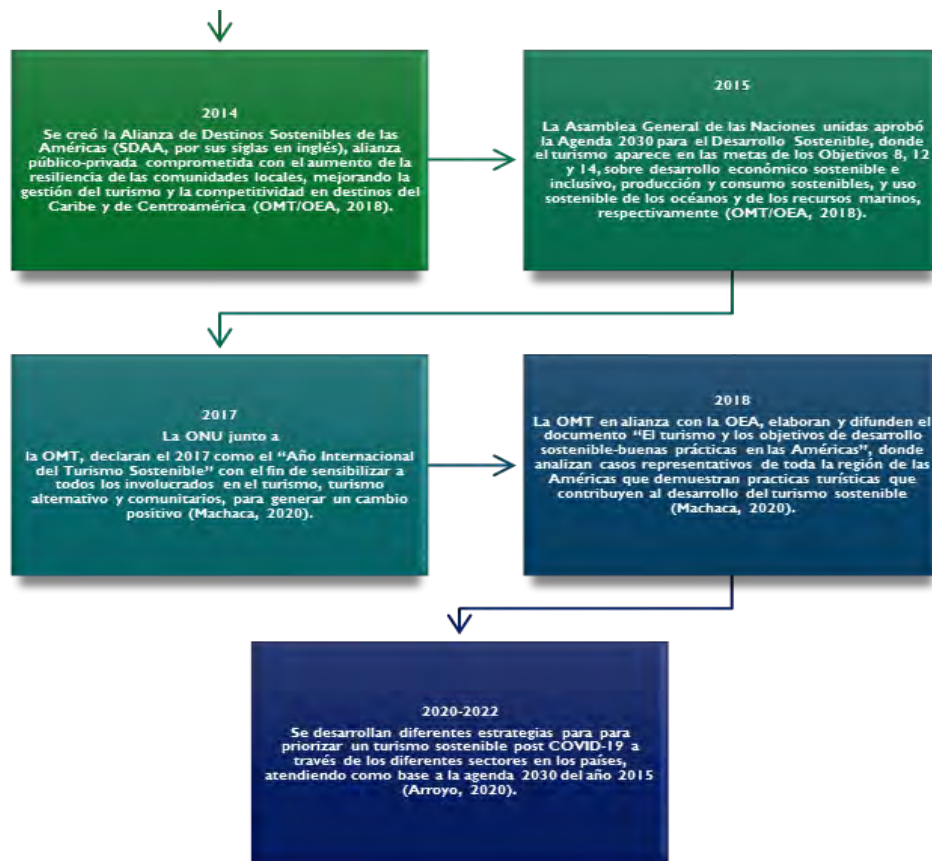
2014

Se creó la Alianza de Destinos Sostenibles de las Américas (SDAA, por sus siglas en inglés), alianza público-privada comprometida con el aumento de la resiliencia de las comunidades locales, mejorando la gestión del turismo y la competitividad en destinos del Caribe y de Centroamérica (OMT/OEA, 2018).

2015

La Asamblea General de las Naciones unidas aprobó la Agenda 2030 para el Desarrollo Sostenible, donde el turismo aparece en las metas de los Objetivos 8, 12 y 14, sobre desarrollo económico sostenible e inclusivo, producción y consumo sostenibles, y uso sostenible de los océanos y de los recursos marinos, respectivamente (OMT/OEA, 2018).

2017

La ONU junto a la OMT, declaran el 2017 como el "Año Internacional del Turismo Sostenible" con el fin de sensibilizar a todos los involucrados en el turismo, turismo alternativo y comunitarios, para generar un cambio positivo (Machaca, 2020).

2018

La OMT en alianza con la OEA, elaboran y difunden el documento "El turismo y los objetivos de desarrollo sostenible-buenas prácticas en las Américas", donde analizan casos representativos de toda la región de las Américas que demuestran practicas turísticas que contribuyen al desarrollo del turismo sostenible (Machaca, 2020).

2020-2022

Se desarrollan diferentes estrategias para para priorizar un turismo sostenible post COVID-19 a través de los diferentes sectores en los países, atendiendo como base a la agenda 2030 del año 2015 (Arroyo, 2020).